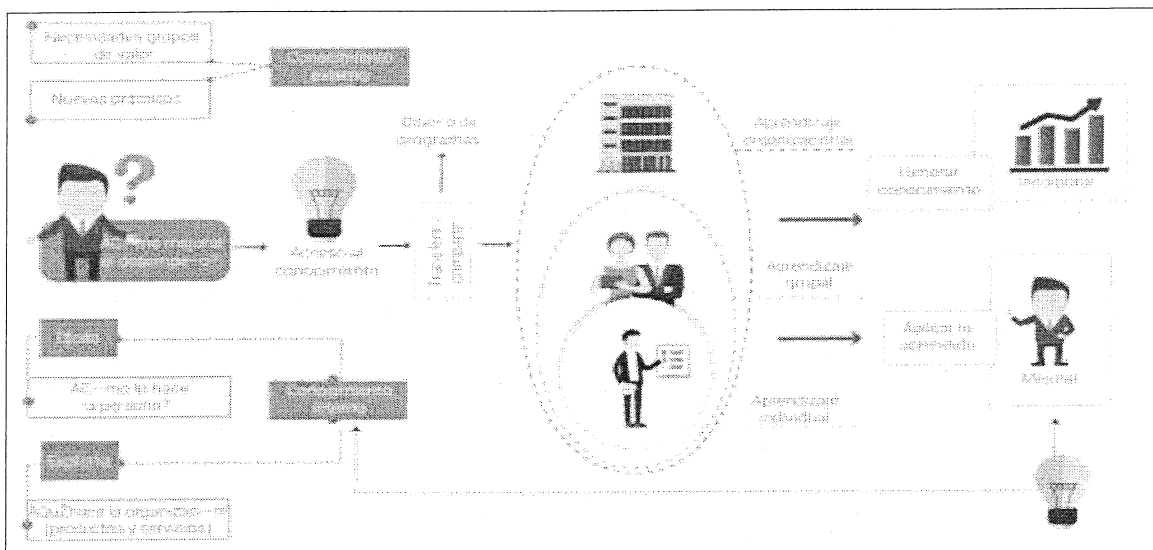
Necesidades grupos de valor

Conocimiento explícito

Nuevas prácticas

¿Cómo mejoro el desempeño?

Adquirir el conocimiento

Diseño de programas

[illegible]

Aprendizaje organizacional

Aprendizaje grupal

Aprendizaje individual

Generar conocimiento

Desempeño

Aplicar lo aprendido

Mejorar

Hacer

¿Cómo me lo hace la persona?

Conocimiento tácito

Producto

¿Qué hace la organización? (productos y servicios)